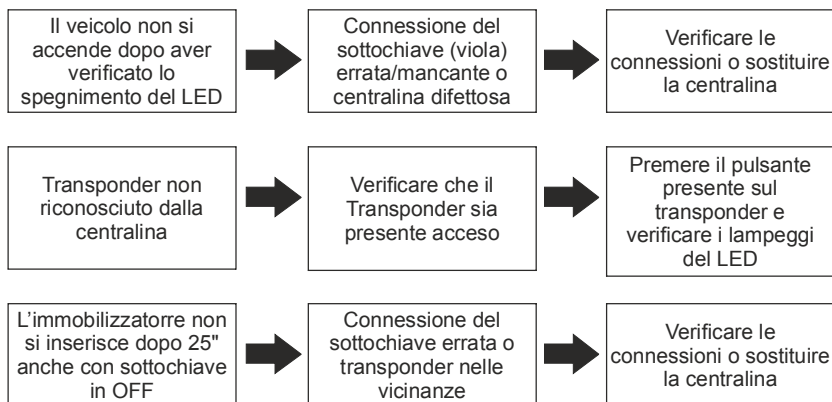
Il veicolo non si accende dopo aver verificato lo spegnimento del LED

Connessione del sottochiave (viola) errata/mancante o centralina difettosa

Verificare le connessioni o sostituire la centralina

Transponder non riconosciuto dalla centralina

Verificare che il Transponder sia presente acceso

Premere il pulsante presente sul transponder e verificare i lampeggi del LED

L’immobilizzatorre non si inserisce dopo 25" anche con sottochiave in OFF

Connessione del sottochiave errata o transponder nelle vicinanze

Verificare le connessioni o sostituire la centralina